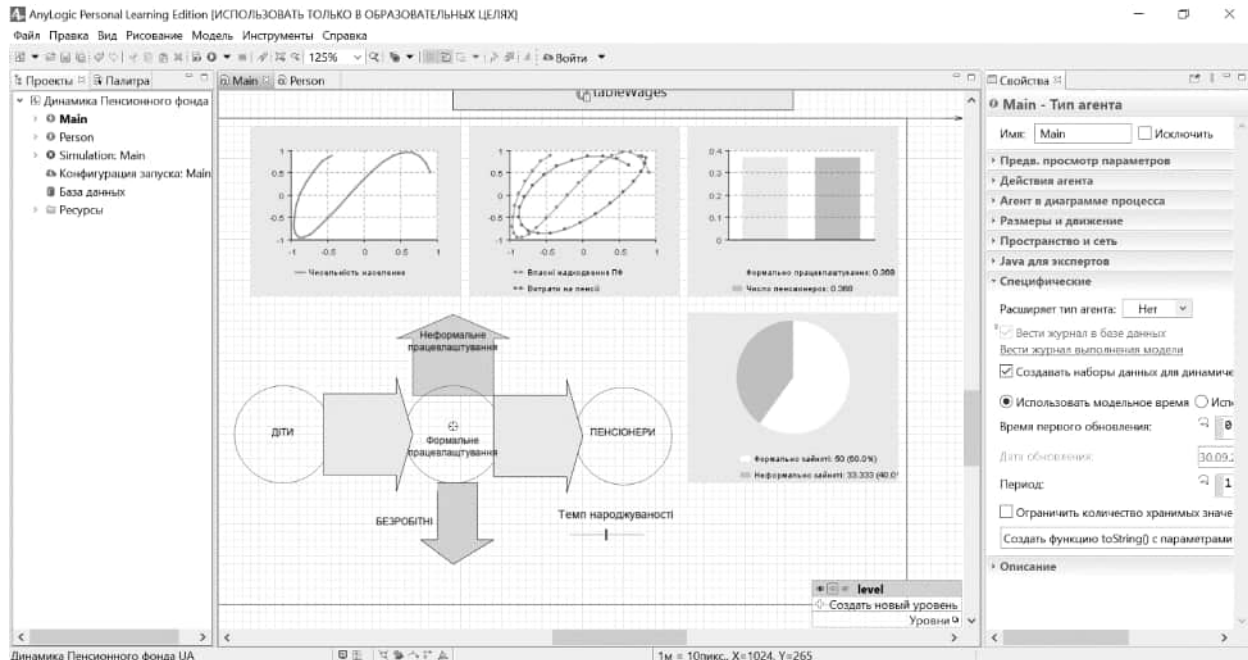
AnyLogic Personal Learning Edition [ИСПОЛЬЗОВАТЬ ТОЛЬКО В ОБРАЗОВАТЕЛЬНЫХ ЦЕЛЯХ]
Файл Правка Вид Рисование Модель Инструменты Справка
125% Войти

Проекты Палитра
Динамика Пенсионного фонда
Main
Person
Simulation: Main
Конфигурация запуска: Main
База данных
Ресурсы

Main Person
tableWages

1
0.5
0
-0.5
-1
-1 -0.5 0 0.5 1
Чисельність населення

1
0.5
0
-0.5
-1
-1 -0.5 0 0.5 1
Власні надходження ПФ
Витрати на пенсії

0.4
0.3
0.2
0.1
0
Формально працевлаштувавних: 0.369
Число пенсионеров: 0.369

Неформальне працевлаштування
ДІТИ
Формальне працевлаштування
ПЕНСІОНЕРИ
БЕЗРОБІТНІ
Темп народжуваності

Формально зайняті: 50 (60.0%)
Неформально зайняті: 33.333 (40.0

level
Создать новый уровень
Уровни

Свойства
Main - Тип агента
Имя: Main
Исключить
Предв. просмотр параметров
Действия агента
Агент в диаграмме процесса
Размеры и движение
Пространство и сеть
Java для экспертов
Специфические
Расширяет тип агента: Нет
Вести журнал в базе данных
Вести журнал выполнения модели
Создавать наборы данных для динамиче
Использовать модельное время Испо
Время первого обновления: 0
Дата обновления: 30.09.
Период: 1
Ограничить количество хранимых значе
Создать функцию toString() с параметрами
Описание

Динамика Пенсионного фонда UA
1м = 10пикс., X=1024, Y=265